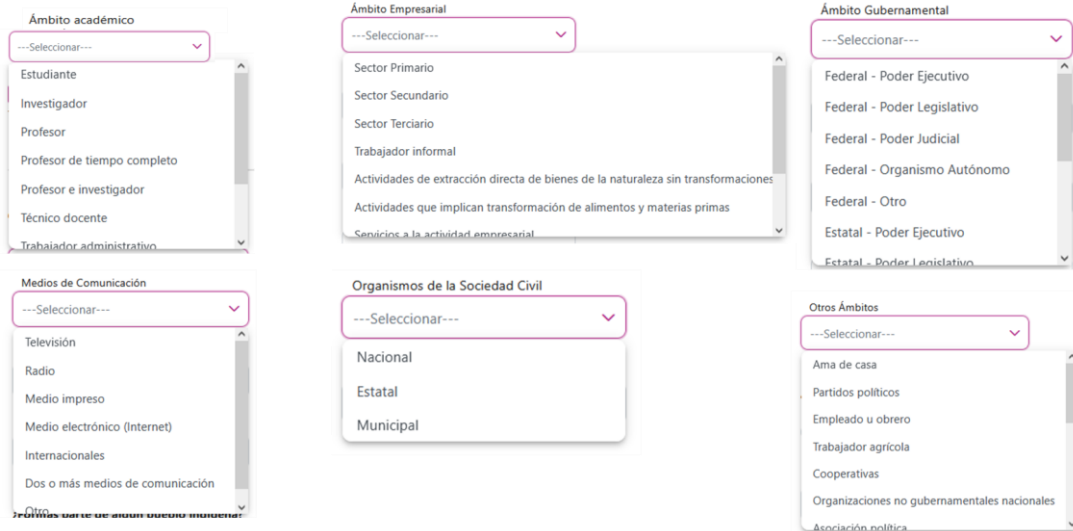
Ámbito académico

---Seleccionar---

Estudiante

Investigador

Profesor

Profesor de tiempo completo

Profesor e investigador

Técnico docente

Trabajador administrativo

Ámbito Empresarial

---Seleccionar---

Sector Primario

Sector Secundario

Sector Terciario

Trabajador informal

Actividades de extracción directa de bienes de la naturaleza sin transformaciones

Actividades que implican transformación de alimentos y materias primas

Servicios a la actividad empresarial

Ámbito Gubernamental

---Seleccionar---

Federal - Poder Ejecutivo

Federal - Poder Legislativo

Federal - Poder Judicial

Federal - Organismo Autónomo

Federal - Otro

Estatal - Poder Ejecutivo

Estatal - Poder Legislativo

Medios de Comunicación

---Seleccionar---

Televisión

Radio

Medio impreso

Medio electrónico (Internet)

Internacionales

Dos o más medios de comunicación

Otro

¿Formas parte de algún pueblo indígena?

Organismos de la Sociedad Civil

---Seleccionar---

Nacional

Estatal

Municipal

Otros Ámbitos

---Seleccionar---

Ama de casa

Partidos políticos

Empleado u obrero

Trabajador agrícola

Cooperativas

Organizaciones no gubernamentales nacionales

Asociación política